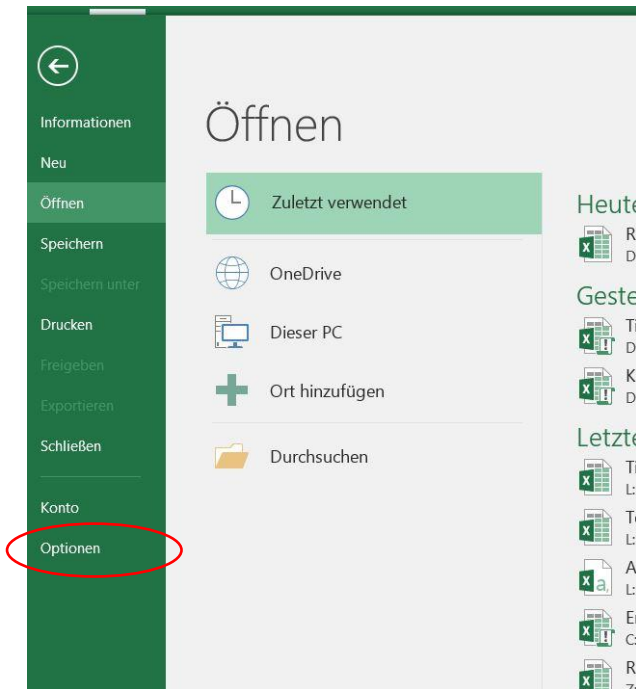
Informationen
Neu
Öffnen
Speichern
Speichern unter
Drucken
Freigeben
Exportieren
Schließen
Konto
Optionen

Öffnen

Zuletzt verwendet
OneDrive
Dieser PC
Ort hinzufügen
Durchsuchen

Heute
R
D
Geste
Tü
D
K
D
Letzte
Ti
L:
Te
L:
A
L:
Er
C:
R